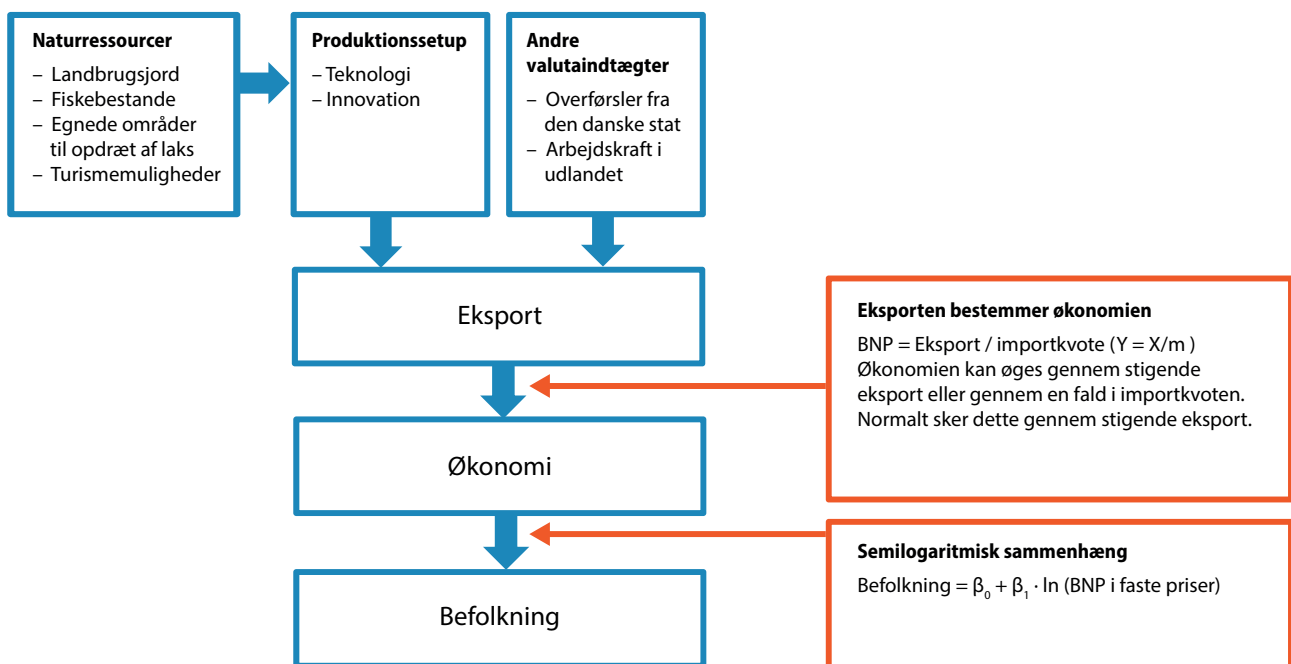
**Naturressourcer**
– Landbrugsjord
– Fiskebestande
– Egnede områder til opdræt af laks
– Turismemuligheder

**Produktionssetup**
– Teknologi
– Innovation

**Andre valutaindtægter**
– Overførsler fra den danske stat
– Arbejdskraft i udlandet

Eksport

Økonomi

Befolkning

**Eksporten bestemmer økonomien**
BNP = Eksport / importkvote (Y = X/m )
Økonomien kan øges gennem stigende eksport eller gennem en fald i importkvoten. Normalt sker dette gennem stigende eksport.

**Semilogaritmisk sammenhæng**
Befolkning = $\beta_0 + \beta_1 \cdot \ln$ (BNP i faste priser)